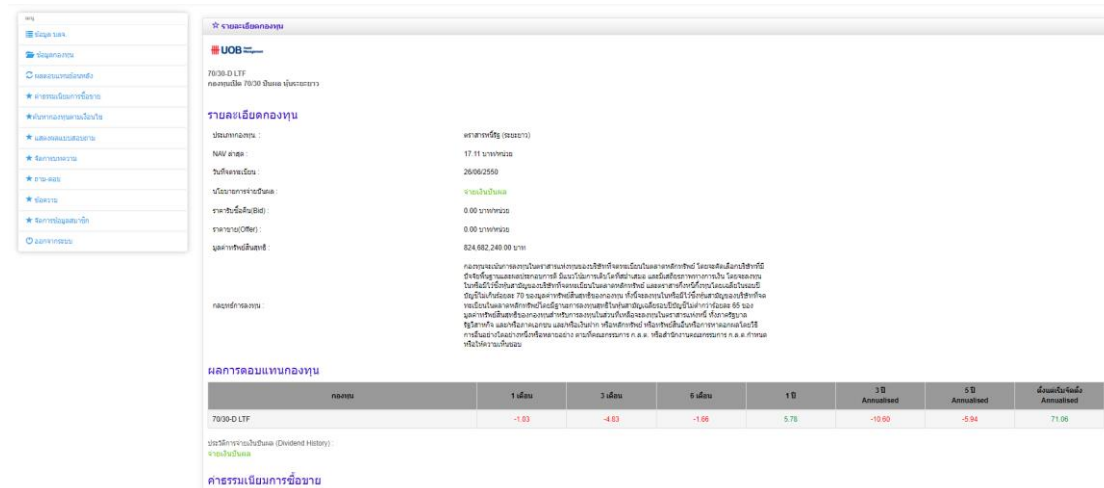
เมนู
ข้อมูล บลจ.
ข้อมูลกองทุน
ผลตอบแทนย้อนหลัง
ค่าธรรมเนียมการซื้อขาย
หักจากกองทุนตามเงื่อนไข
แสดงผลแบบสอบถาม
จัดการแบบสอบถาม
ถาม-ตอบ
ข่าวสาร
จัดการข้อมูลสมาชิก
ออกจากระบบ

☆ รายละเอียดกองทุน

UOB

70/30-D LTF
กองทุนเปิด 70/30 ปันผล หุ้นระยะยาว

รายละเอียดกองทุน

ประเภทกองทุน : ตราสารหนี้ (ระยะยาว)
NAV ล่าสุด : 17.11 บาท/หน่วย
วันที่จดทะเบียน : 26/06/2550
นโยบายการจ่ายปันผล : จ่ายเงินปันผล
ราคารับซื้อคืน(Bid) : 0.00 บาท/หน่วย
ราคาขาย(Offer) : 0.00 บาท/หน่วย
มูลค่าทรัพย์สินสุทธิ : 824,682,240.00 บาท
กลยุทธ์การลงทุน : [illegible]

ผลการดอบแทนกองทุน

| กองทุน | 1 เดือน | 3 เดือน | 6 เดือน | 1 ปี | 3 ปี Annualised | 5 ปี Annualised | ตั้งแต่เริ่มจัดตั้ง Annualised |
|---|---|---|---|---|---|---|---|
| 70/30-D LTF | -1.63 | -4.63 | -1.66 | 5.78 | -10.60 | -5.94 | 71.06 |

ประวัติการจ่ายเงินปันผล (Dividend History) :
จ่ายเงินปันผล

ค่าธรรมเนียมการซื้อขาย